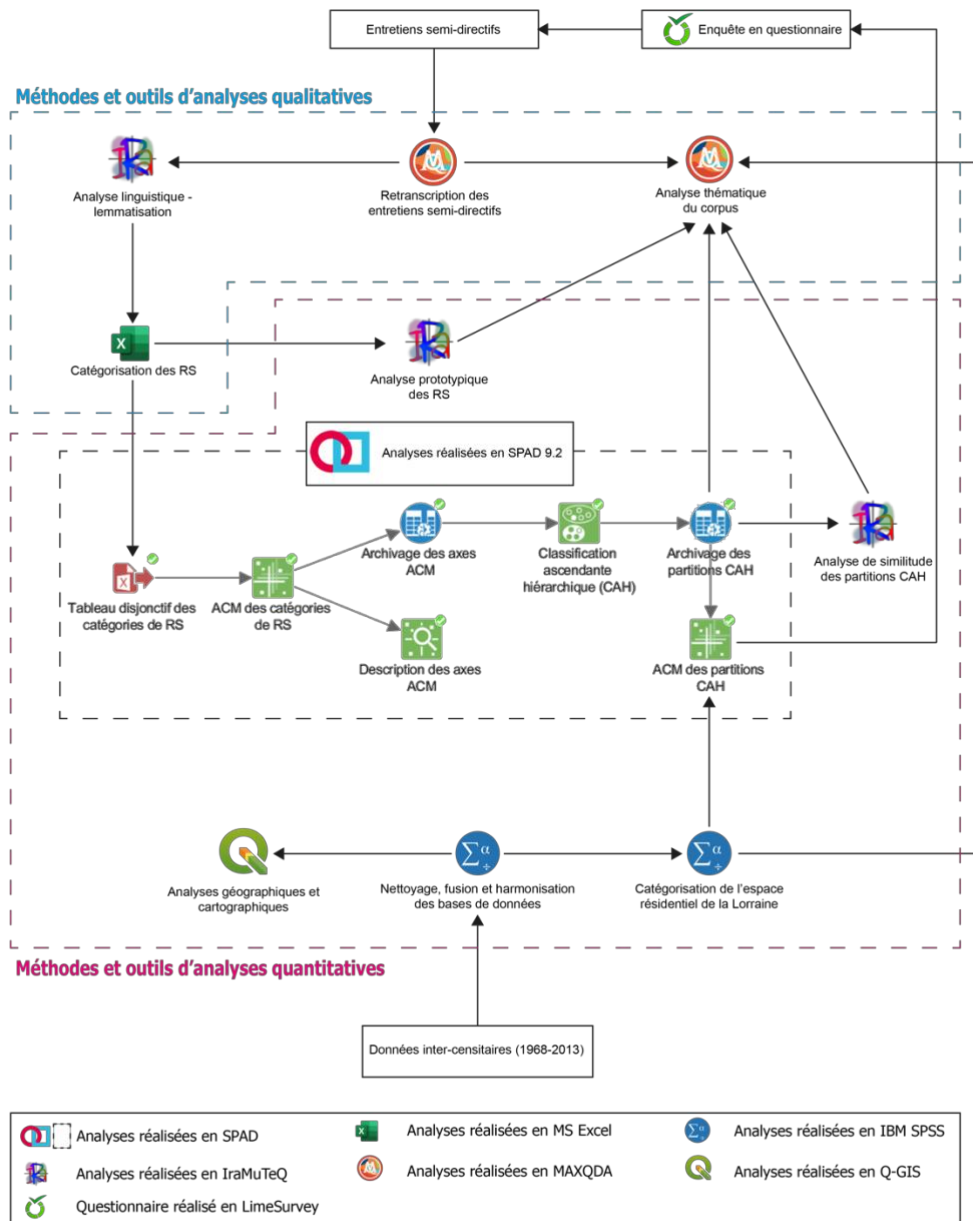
Entretiens semi-directifs

Enquête en questionnaire

Méthodes et outils d'analyses qualitatives

Analyse linguistique - lemmatisation

Retranscription des entretiens semi-directifs

Analyse thématique du corpus

Catégorisation des RS

Analyse prototypique des RS

Analyses réalisées en SPAD 9.2

Archivage des axes ACM

Classification ascendante hiérarchique (CAH)

Archivage des partitions CAH

Analyse de similitude des partitions CAH

Tableau disjonctif des catégories de RS

ACM des catégories de RS

Description des axes ACM

ACM des partitions CAH

Analyses géographiques et cartographiques

Nettoyage, fusion et harmonisation des bases de données

Catégorisation de l'espace résidentiel de la Lorraine

Méthodes et outils d'analyses quantitatives

Données inter-censitaires (1968-2013)

Analyses réalisées en SPAD

Analyses réalisées en MS Excel

Analyses réalisées en IBM SPSS

Analyses réalisées en IraMuTeQ

Analyses réalisées en MAXQDA

Analyses réalisées en Q-GIS

Questionnaire réalisé en LimeSurvey